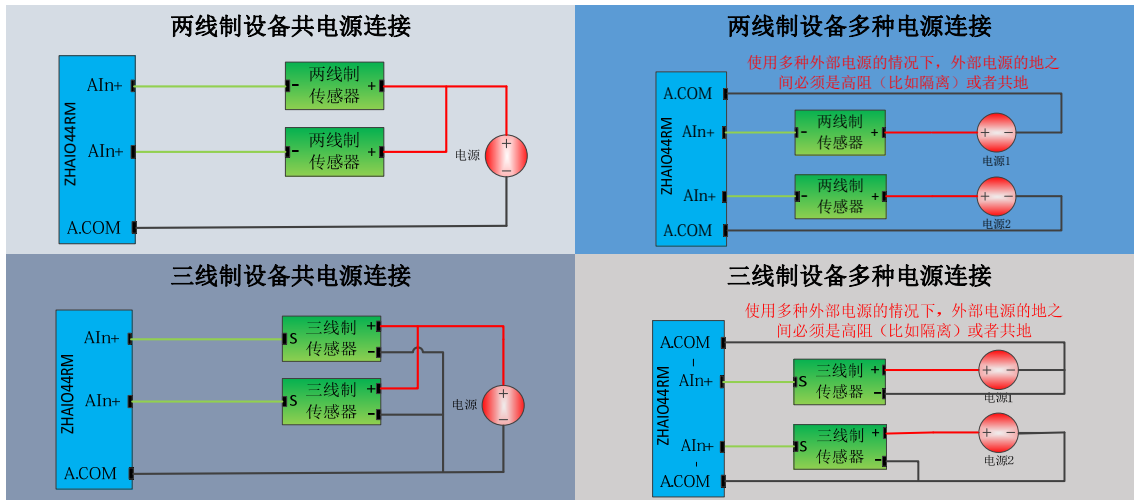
两线制设备共电源连接

ZHAIO44RM
AIn+
AIn+
A.COM
两线制传感器
- +
两线制传感器
- +
电源
+ -

两线制设备多种电源连接

使用多种外部电源的情况下，外部电源的地之间必须是高阻（比如隔离）或者共地

ZHAIO44RM
A.COM
AIn+
AIn+
A.COM
两线制传感器
- +
两线制传感器
- +
+ -
电源1
+ -
电源2

三线制设备共电源连接

ZHAIO44RM
AIn+
AIn+
A.COM
三线制传感器
S + -
三线制传感器
S + -
电源
+ -

三线制设备多种电源连接

使用多种外部电源的情况下，外部电源的地之间必须是高阻（比如隔离）或者共地

ZHAIO44RM
A.COM
-
AIn+
AIn+
-
A.COM
三线制传感器
S + -
三线制传感器
S + -
+ -
电源1
+ -
电源2